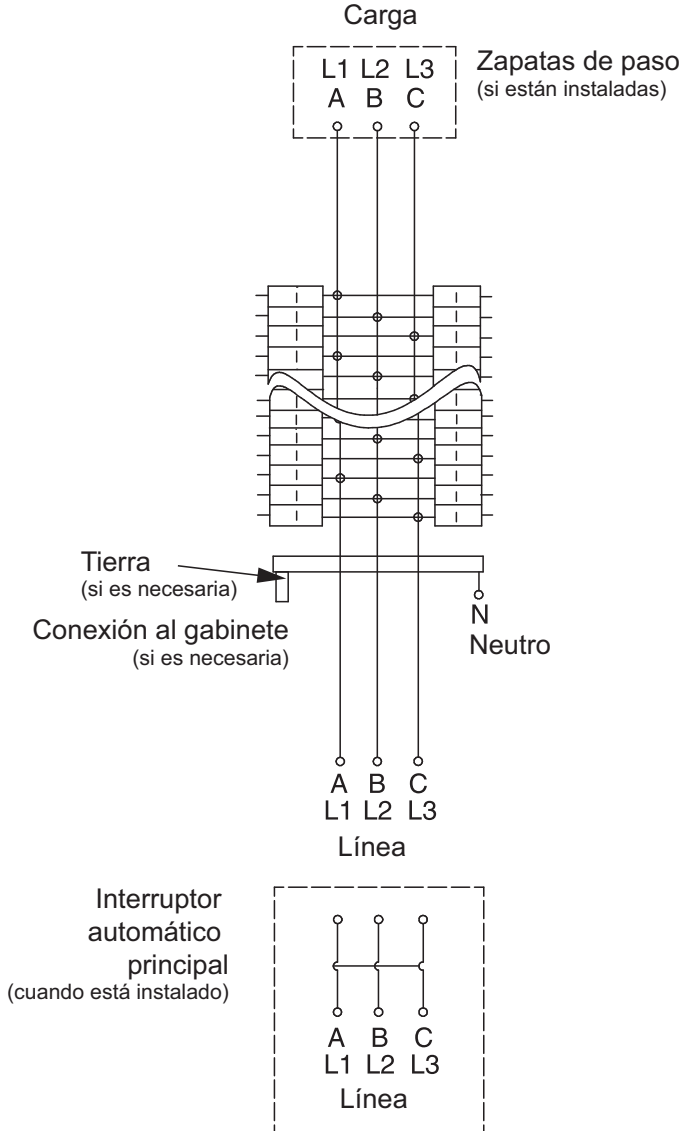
Carga

L1 L2 L3
A B C

Zapatas de paso
(si están instaladas)

Tierra
(si es necesaria)

Conexión al gabinete
(si es necesaria)

N
Neutro

A B C
L1 L2 L3
Línea

Interruptor automático principal
(cuando está instalado)

A B C
L1 L2 L3
Línea